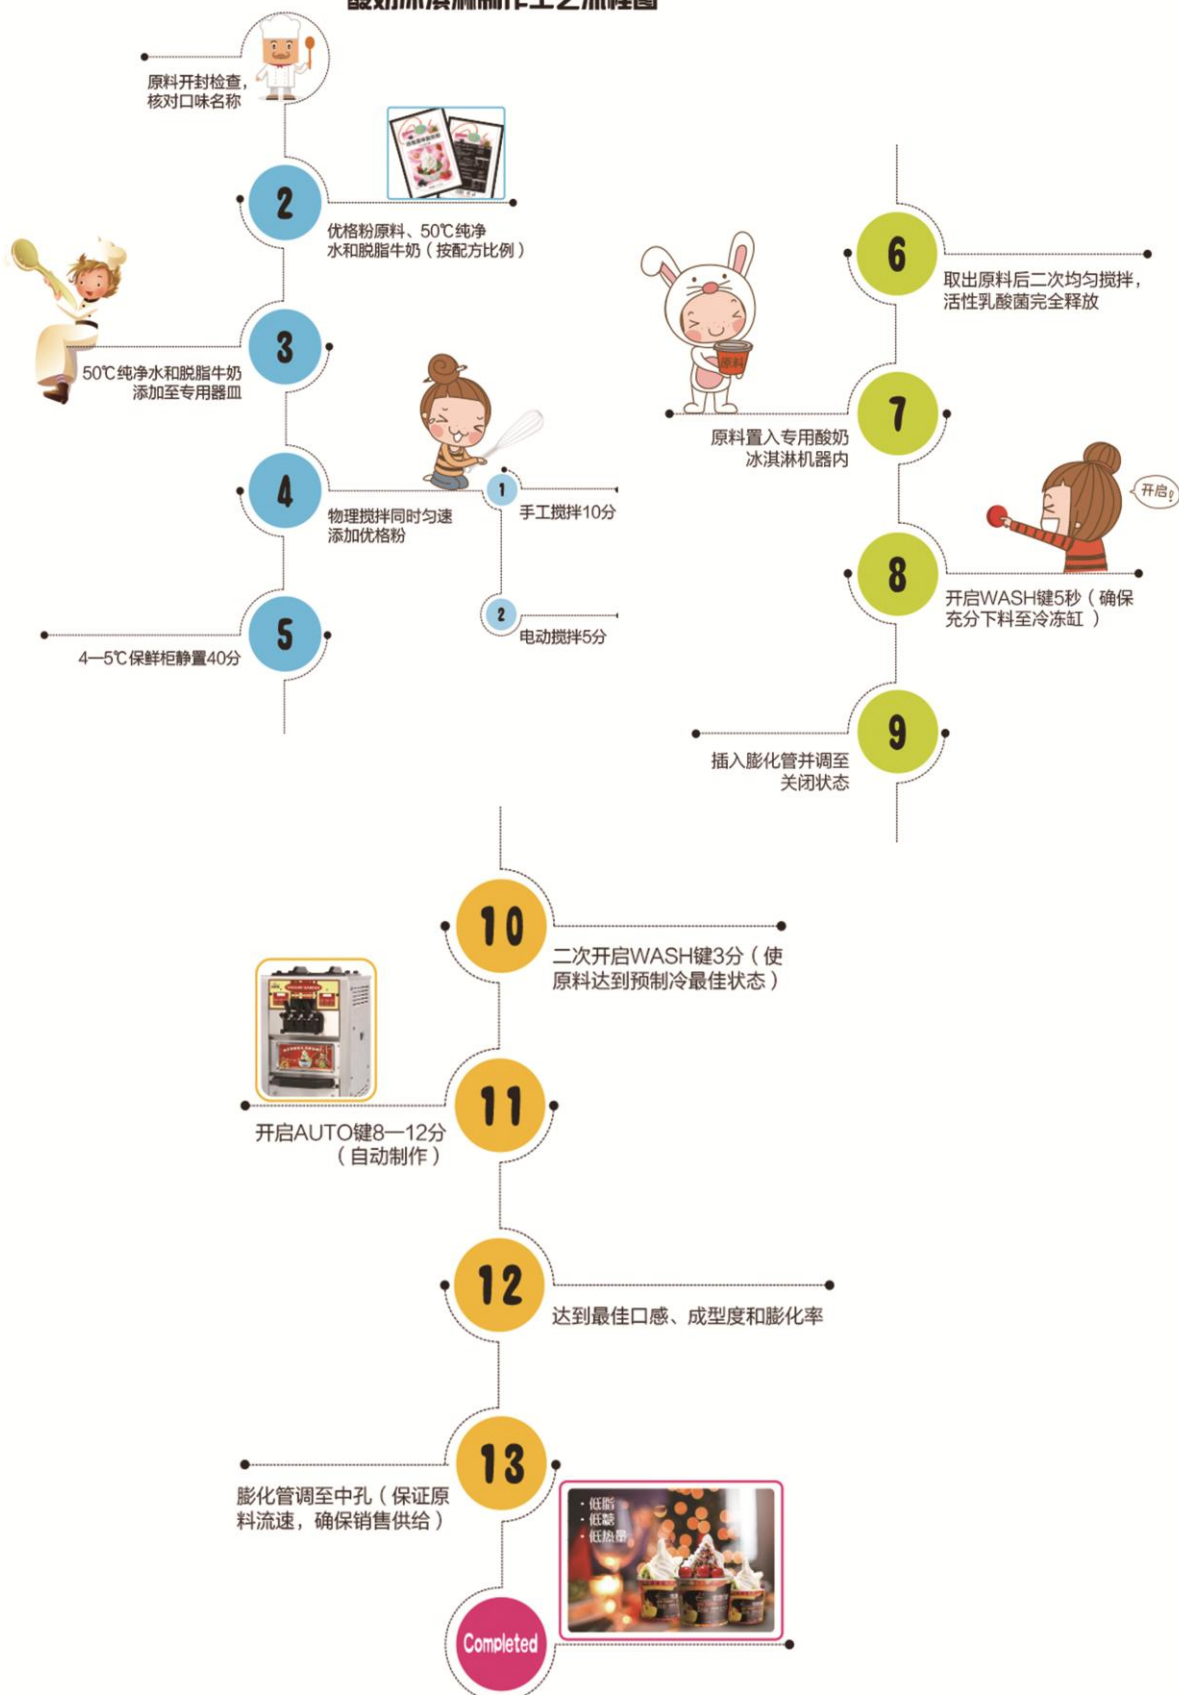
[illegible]

原料开封检查，核对口味名称

2
优格粉原料、50℃纯净水和脱脂牛奶（按配方比例）

3
50℃纯净水和脱脂牛奶添加至专用器皿

4
物理搅拌同时匀速添加优格粉

1
手工搅拌10分

2
电动搅拌5分

5
4—5℃保鲜柜静置40分

6
取出原料后二次均匀搅拌，活性乳酸菌完全释放

原料

7
原料置入专用酸奶冰淇淋机器内

开启

8
开启WASH键5秒（确保充分下料至冷冻缸 ）

9
插入膨化管并调至关闭状态

10
二次开启WASH键3分（使原料达到预制冷最佳状态）

11
开启AUTO键8—12分（自动制作）

12
达到最佳口感、成型度和膨化率

13
膨化管调至中孔（保证原料流速，确保销售供给）

· 低脂
· 低糖
· 低热量

Completed